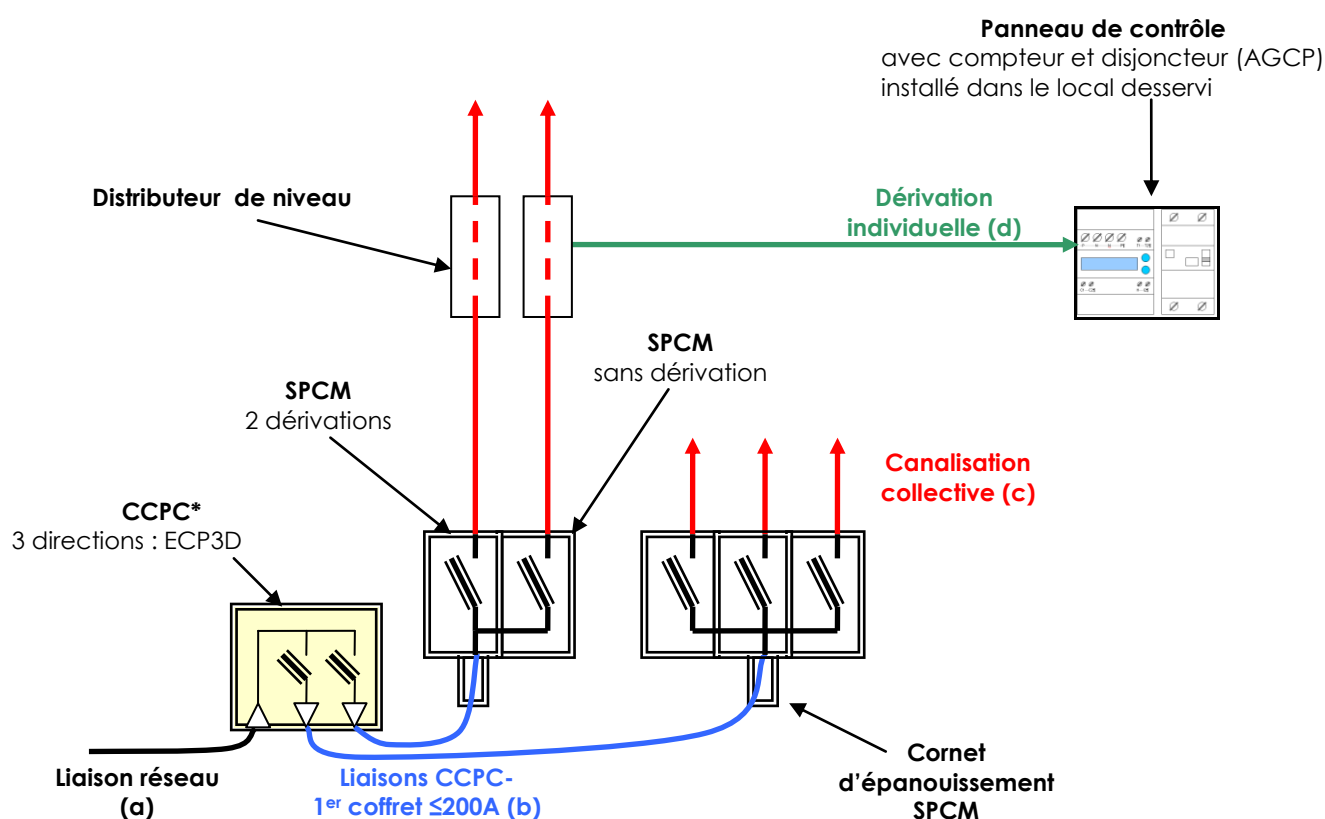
**Panneau de contrôle**
avec compteur et disjoncteur (AGCP) installé dans le local desservi

Distributeur de niveau

Dérivation individuelle (d)

SPCM
sans dérivation

SPCM
2 dérivations

Canalisation collective (c)

CCPC*
3 directions : ECP3D

Cornet d'épanouissement SPCM

Liaison réseau (a)

Liaisons CCPC-$1^{er}$ coffret ≤200A (b)